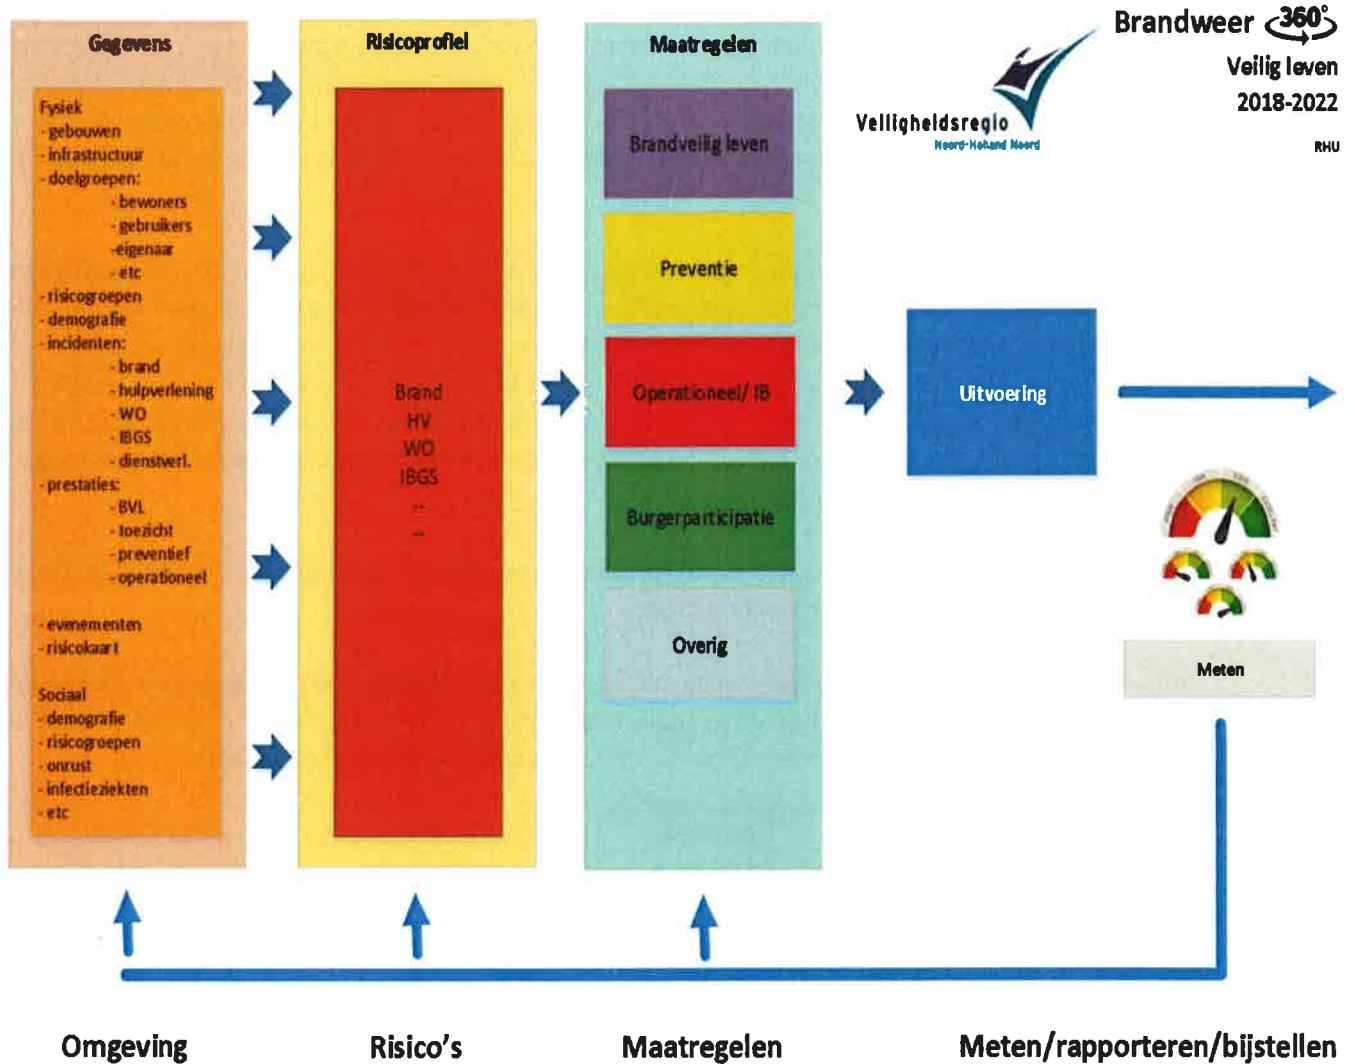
Gegevens

Fysiek
- gebouwen
- infrastructuur
- doelgroepen:
- bewoners
- gebruikers
-eigenaar
- etc
- risicogroepen
- demografie
- incidenten:
- brand
- hulpverlening
- WO
- IBGS
- dienstverl.
- prestaties:
- BVL
- toezicht
- preventief
- operationeel

- evenementen
- risicokaart

Sociaal
- demografie
- risicogroepen
- onrust
- infectieziekten
- etc

Risicoprofiel

Brand
HV
WO
IBGS
--
--

Maatregelen

Brandveilig leven

Preventie

Operationeel/ IB

Burgerparticipatie

Overig

Uitvoering

Meten

Veiligheidsregio
Noord-Holland Noord

Brandweer 360°
Veilig leven
2018-2022

RHU

Omgeving

Risico's

Maatregelen

Meten/rapporteren/bijstellen